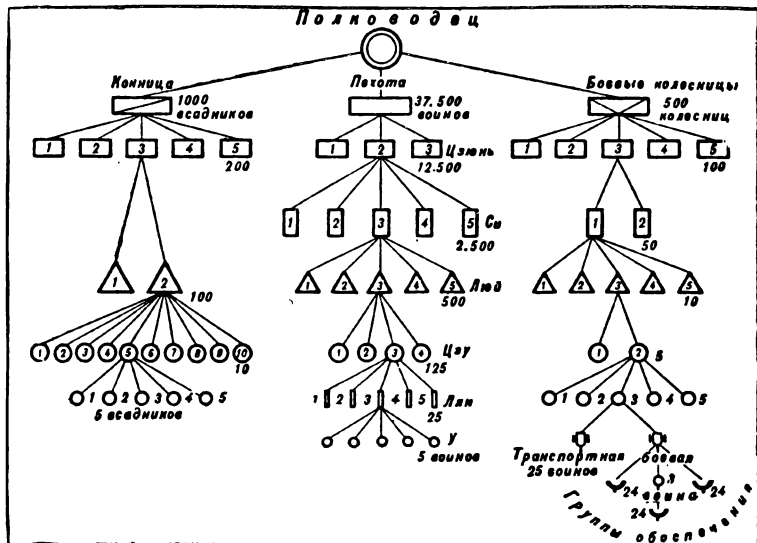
Полководец

Конница
1000 всадников
1 2 3 4 5
200
1 2
100
1 2 3 4 5 6 7 8 9 10
10
1 2 3 4 5
5 всадников

Пехота
37.500 воинов
1 2 3 Цзюнь
12.500
1 2 3 4 5 Сы
2.500
1 2 3 4 5 Люй
500
1 2 3 4 Цзу
125
1 2 3 4 5 Лян
25
У
5 воинов

Боевые колесницы
500 колесниц
1 2 3 4 5
100
1 2
50
1 2 3 4 5
10
1 2
5
1 2 3 4 5
Транспортная
25 воинов
боевая
3
воина
24 24 24
Группы обеспечения